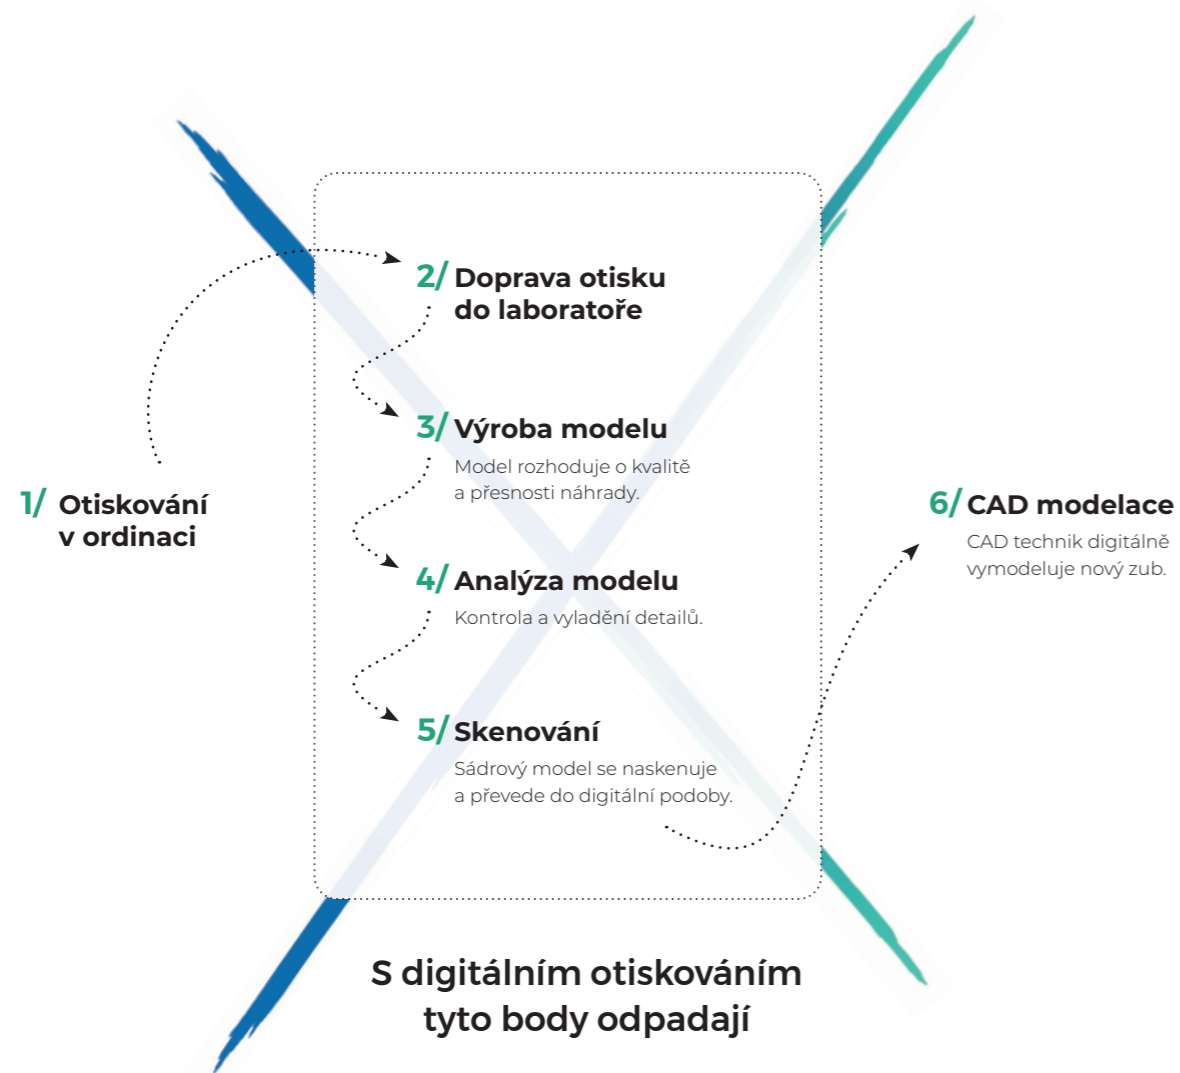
1/ Otiskování v ordinaci

2/ Doprava otisku do laboratoře

3/ Výroba modelu
Model rozhoduje o kvalitě a přesnosti náhrady.

4/ Analýza modelu
Kontrola a vyladění detailů.

5/ Skenování
Sádrový model se naskenuje a převede do digitální podoby.

6/ CAD modelace
CAD technik digitálně vymodeluje nový zub.

S digitálním otiskováním tyto body odpadají